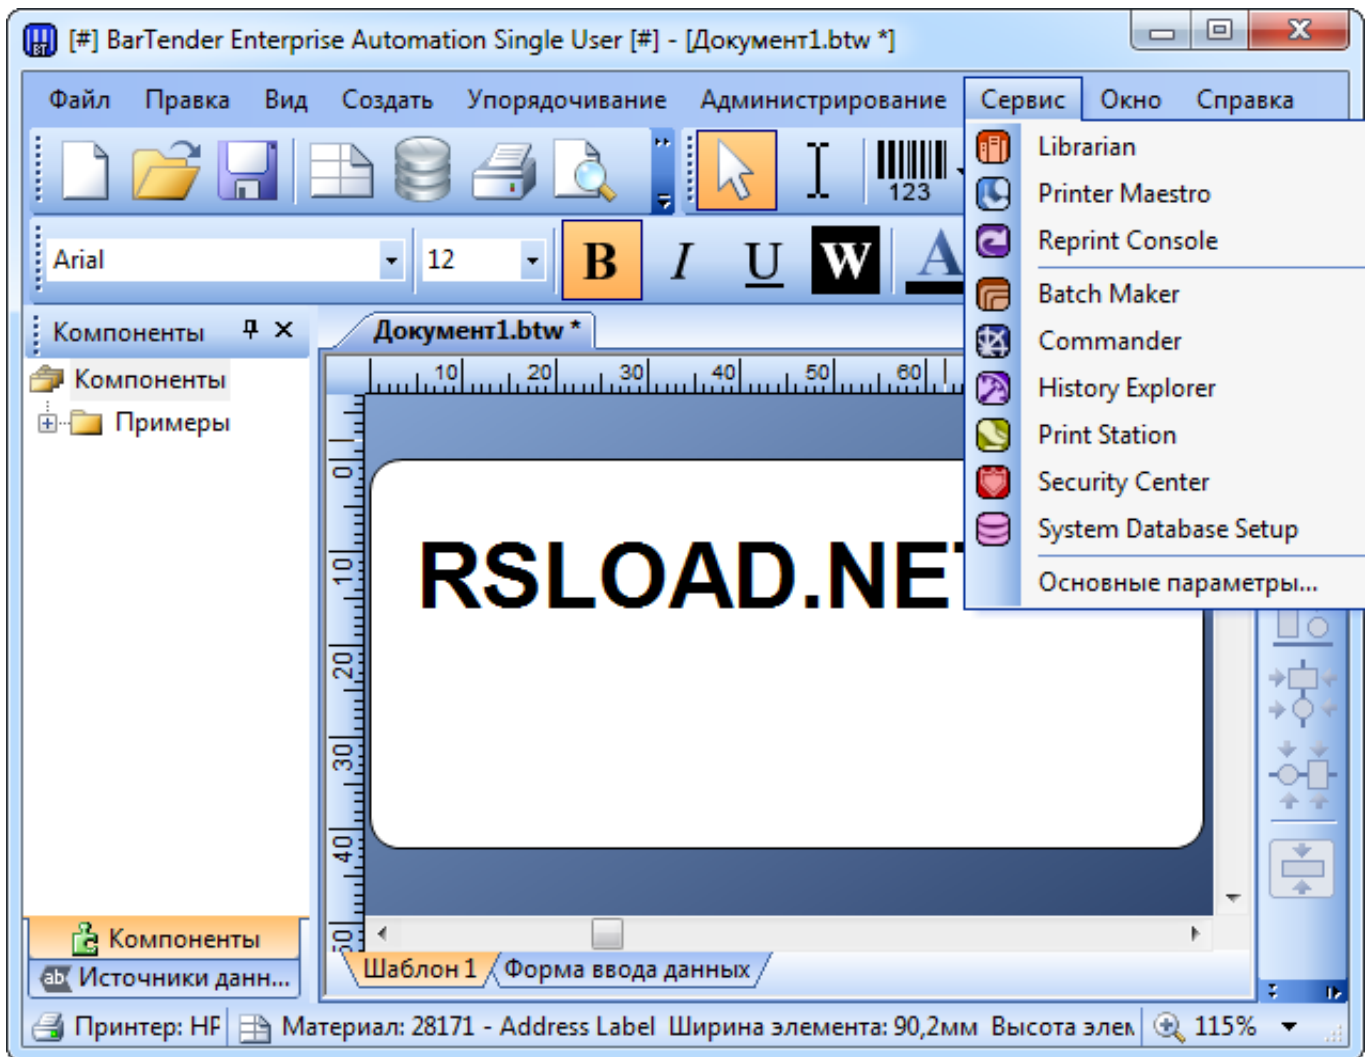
[#] BarTender Enterprise Automation Single User [#] - [Документ1.btw *]

Файл Правка Вид Создать Упорядочивание Администрирование Сервис Окно Справка

123

Arial 12 B I U W A

Компоненты

Компоненты
Примеры

Документ1.btw *

10 20 30 40 50 60

0 10 20 30 40 50

RSLOAD.NET

Librarian
Printer Maestro
Reprint Console
Batch Maker
Commander
History Explorer
Print Station
Security Center
System Database Setup
Основные параметры...

Компоненты
Источники данн...

Шаблон 1 Форма ввода данных

Принтер: HF Материал: 28171 - Address Label Ширина элемента: 90,2мм Высота элем 115%